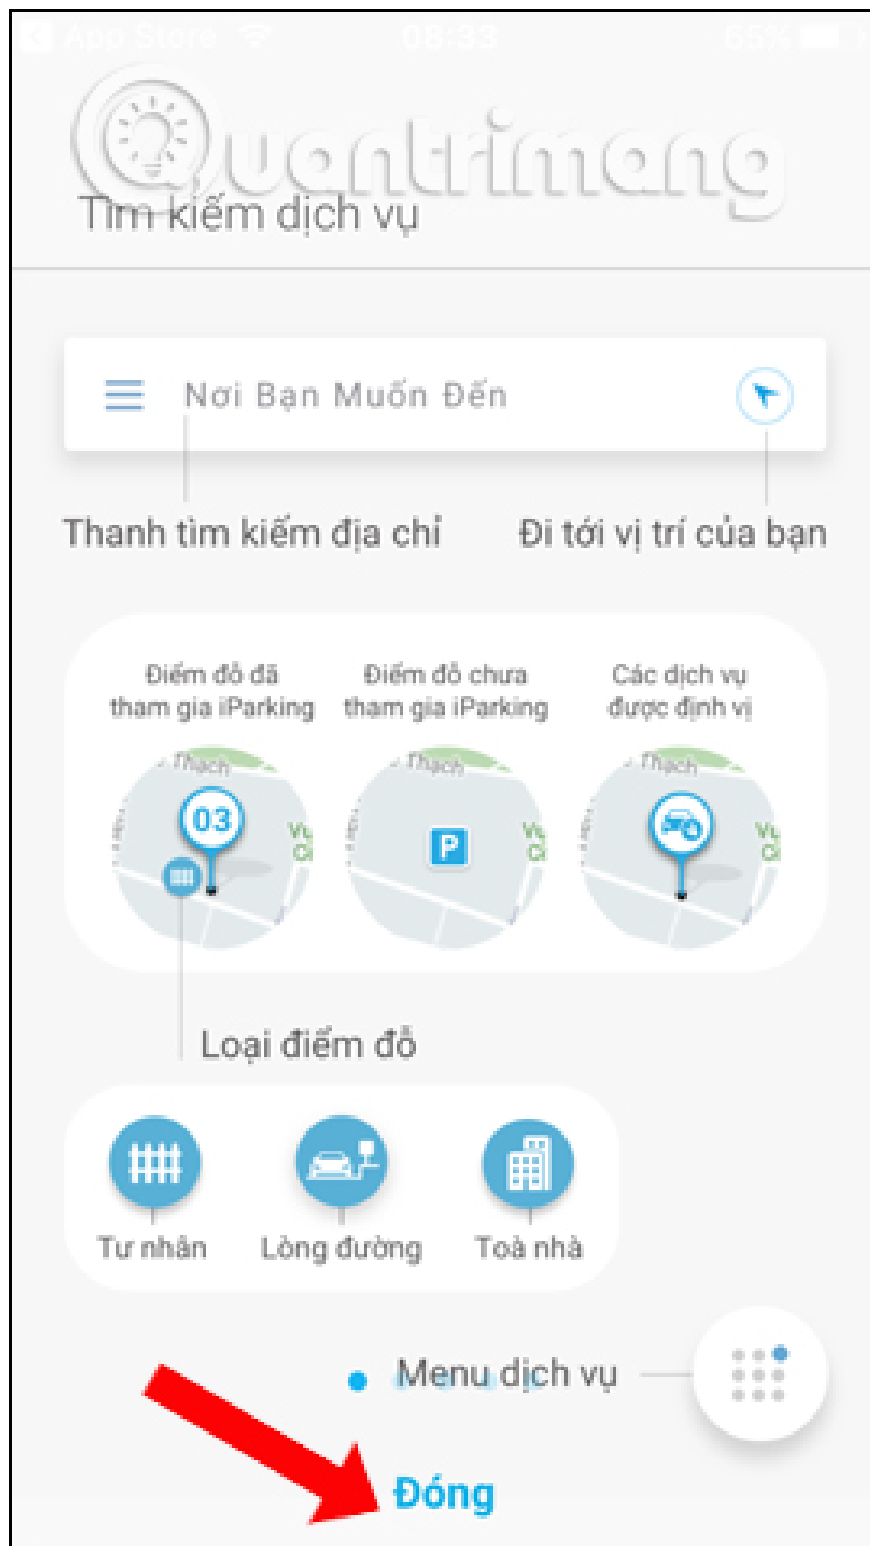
App Store 08:33 65%

Quantrimang

Tìm kiếm dịch vụ

Nơi Bạn Muốn Đến

Thanh tìm kiếm địa chỉ

Đi tới vị trí của bạn

Điểm đỗ đã tham gia iParking

Điểm đỗ chưa tham gia iParking

Các dịch vụ được định vị

Thạch

03

Thạch

P

Thạch

Loại điểm đỗ

Tư nhân

Lòng đường

Toà nhà

Menu dịch vụ

Đóng